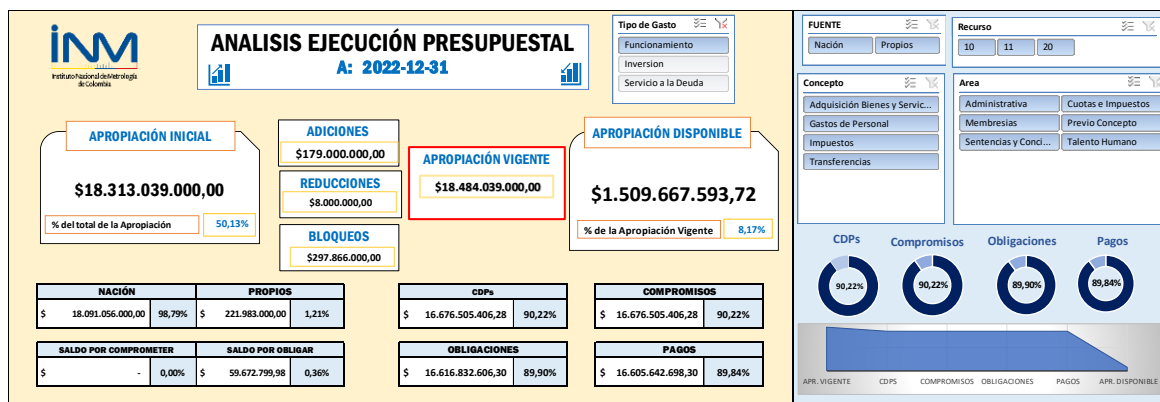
INM
Instituto Nacional de Metrología de Colombia

ANALISIS EJECUCIÓN PRESUPUESTAL
A: 2022-12-31

Tipo de Gasto
Funcionamiento
Inversion
Servicio a la Deuda

FUENTE
Nación
Propios

Recurso
10
11
20

Concepto
Adquisición Bienes y Servic...
Gastos de Personal
Impuestos
Transferencias

Area
Administrativa
Cuotas e Impuestos
Membresias
Previo Concepto
Sentencias y Conci...
Talento Humano

APROPIACIÓN INICIAL
$18.313.039.000,00
% del total de la Apropiación
50,13%

ADICIONES
$179.000.000,00

REDUCCIONES
$8.000.000,00

BLOQUEOS
$297.866.000,00

APROPIACIÓN VIGENTE
$18.484.039.000,00

APROPIACIÓN DISPONIBLE
$1.509.667.593,72
% de la Apropiación Vigente
8,17%

CDPs
90,22%
Compromisos
90,22%
Obligaciones
89,90%
Pagos
89,84%

| NACIÓN | | | PROPIOS | | |
|---|---|---|---|---|---|
| $ | 18.091.056.000,00 | 98,79% | $ | 221.983.000,00 | 1,21% |

| CDPs | | |
|---|---|---|
| $ | 16.676.505.406,28 | 90,22% |

| COMPROMISOS | | |
|---|---|---|
| $ | 16.676.505.406,28 | 90,22% |

| SALDO POR COMPROMETER | | | SALDO POR OBLIGAR | | |
|---|---|---|---|---|---|
| $ | - | 0,00% | $ | 59.672.799,98 | 0,36% |

| OBLIGACIONES | | |
|---|---|---|
| $ | 16.616.832.606,30 | 89,90% |

| PAGOS | | |
|---|---|---|
| $ | 16.605.642.698,30 | 89,84% |

APR. VIGENTE
CDPS
COMPROMISOS
OBLIGACIONES
PAGOS
APR. DISPONIBLE